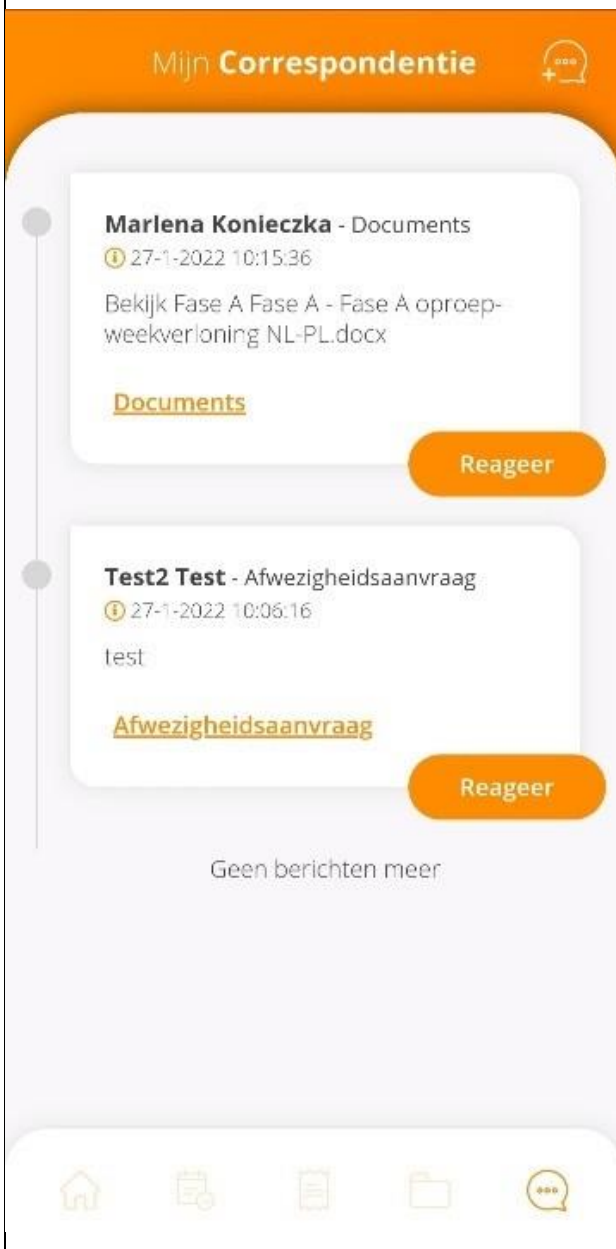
Mijn **Correspondentie**

**Marlena Konieczka** - Documents
27-1-2022 10:15:36
Bekijk Fase A Fase A - Fase A oproepweekverloning NL-PL.docx

Documents

Reageer

**Test2 Test** - Afwezigheidsaanvraag
27-1-2022 10:06:16
test

Afwezigheidsaanvraag

Reageer

Geen berichten meer